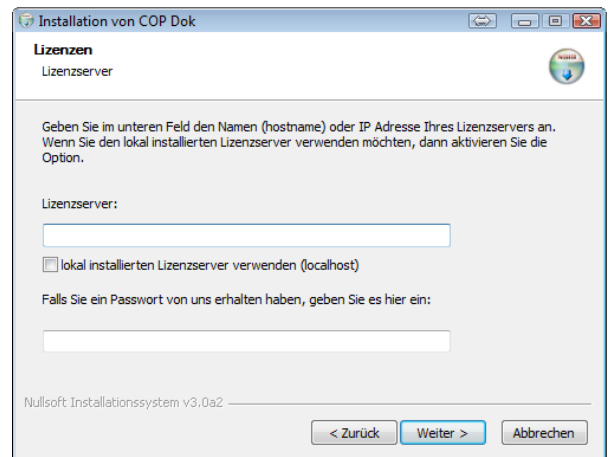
Installation von COP Dok

Lizenzen
Lizenzserver

Geben Sie im unteren Feld den Namen (hostname) oder IP Adresse Ihres Lizenzservers an. Wenn Sie den lokal installierten Lizenzserver verwenden möchten, dann aktivieren Sie die Option.

Lizenzserver:

lokal installierten Lizenzserver verwenden (localhost)

Falls Sie ein Passwort von uns erhalten haben, geben Sie es hier ein:

Nullsoft Installationssystem v3.0a2

< Zurück Weiter > Abbrechen